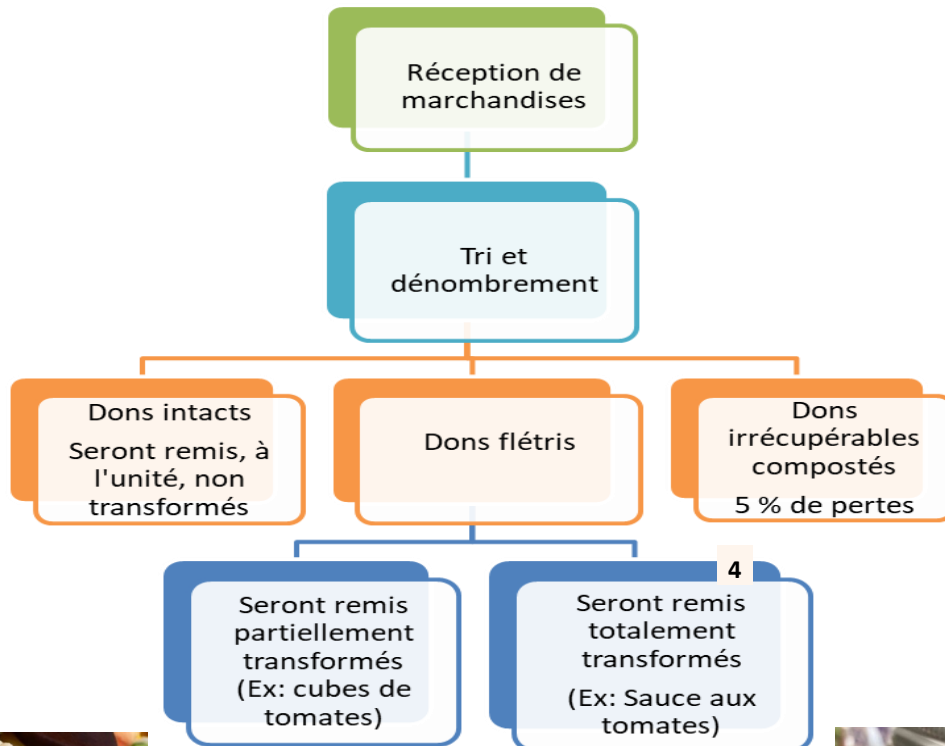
Réception de marchandises

Tri et dénombrement

Dons intacts

Seront remis, à l'unité, non transformés

Dons flétris

Dons irrécupérables compostés

5 % de pertes

Seront remis partiellement transformés (Ex: cubes de tomates)

4

Seront remis totalement transformés

(Ex: Sauce aux tomates)